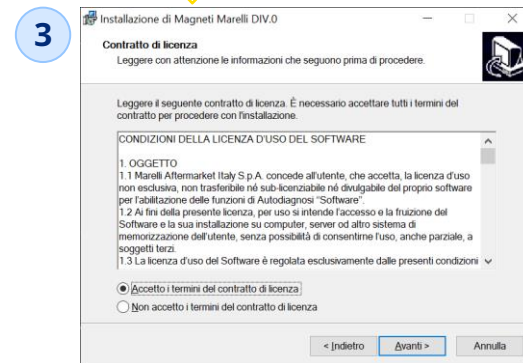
3

Installazione di Magneti Marelli DIV.0

Contratto di licenza
Leggere con attenzione le informazioni che seguono prima di procedere.

Leggere il seguente contratto di licenza. È necessario accettare tutti i termini del contratto per procedere con l'installazione.

CONDIZIONI DELLA LICENZA D'USO DEL SOFTWARE

1. OGGETTO
1.1 Marelli Aftermarket Italy S.p.A. concede all'utente, che accetta, la licenza d'uso non esclusiva, non trasferibile né sub-licenziabile né divulgabile del proprio software per l'abilitazione delle funzioni di Autodiagnosi "Software".
1.2 Ai fini della presente licenza, per uso si intende l'accesso e la fruizione del Software e la sua installazione su computer, server od altro sistema di memorizzazione dell'utente, senza possibilità di consentirne l'uso, anche parziale, a soggetti terzi.
1.3 La licenza d'uso del Software è regolata esclusivamente dalle presenti condizioni

Accetto i termini del contratto di licenza
Non accetto i termini del contratto di licenza

< Indietro  Avanti >  Annulla